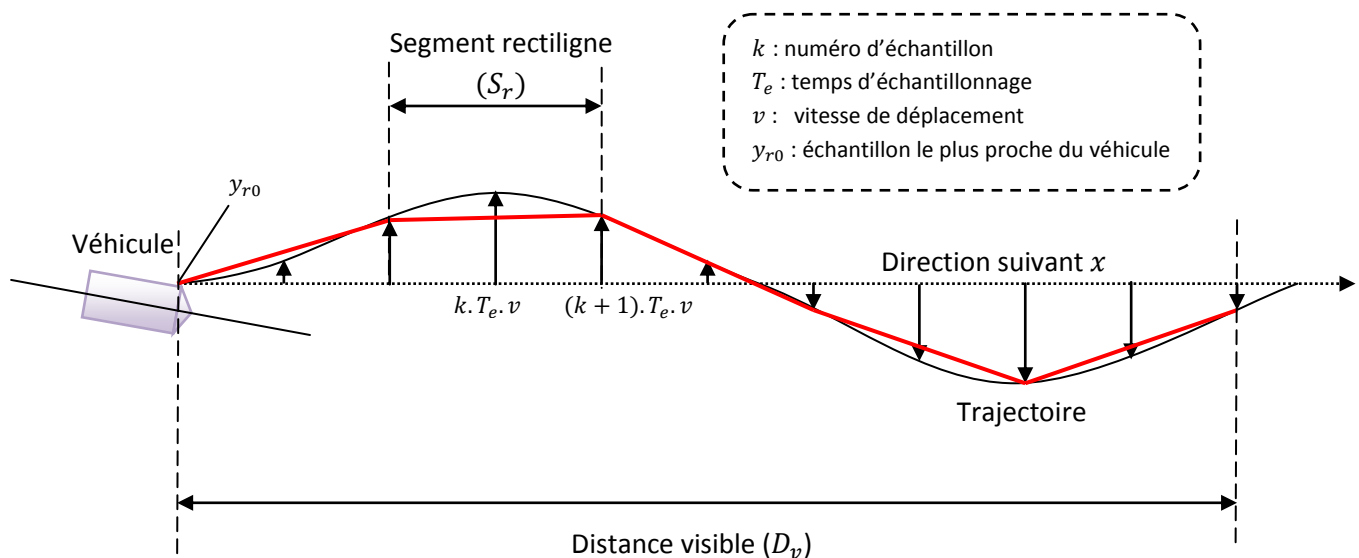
$k$ : numéro d'échantillon
$T_e$ : temps d'échantillonnage
$v$ : vitesse de déplacement
$y_{r0}$ : échantillon le plus proche du véhicule

Segment rectiligne
$(S_r)$

$y_{r0}$

Véhicule

Direction suivant $x$

$k.T_e.v$

$(k+1).T_e.v$

Trajectoire

Distance visible $(D_v)$